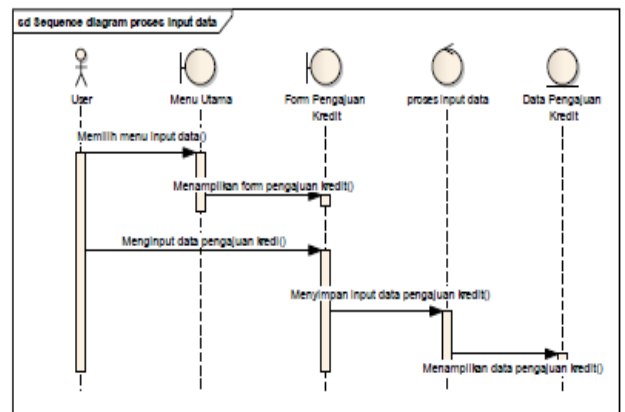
sd Sequence diagram proses input data

User

Menu Utama

Form Pengajuan Kredit

proses input data

Data Pengajuan Kredit

Memilih menu input data()

Menampilkan form pengajuan kredit()

Menginput data pengajuan kredit()

Menyimpan input data pengajuan kredit()

Menampilkan data pengajuan kredit()